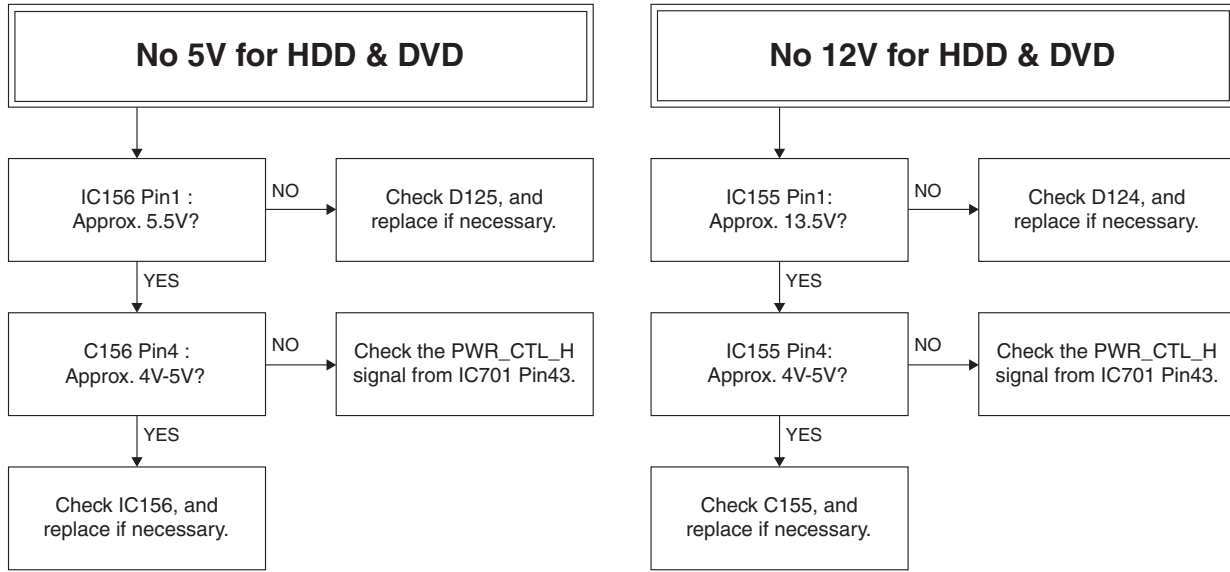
No 5V for HDD & DVD

IC156 Pin1 : Approx. 5.5V?

NO

Check D125, and replace if necessary.

YES

C156 Pin4 : Approx. 4V-5V?

NO

Check the PWR_CTL_H signal from IC701 Pin43.

YES

Check IC156, and replace if necessary.

No 12V for HDD & DVD

IC155 Pin1: Approx. 13.5V?

NO

Check D124, and replace if necessary.

YES

IC155 Pin4: Approx. 4V-5V?

NO

Check the PWR_CTL_H signal from IC701 Pin43.

YES

Check C155, and replace if necessary.